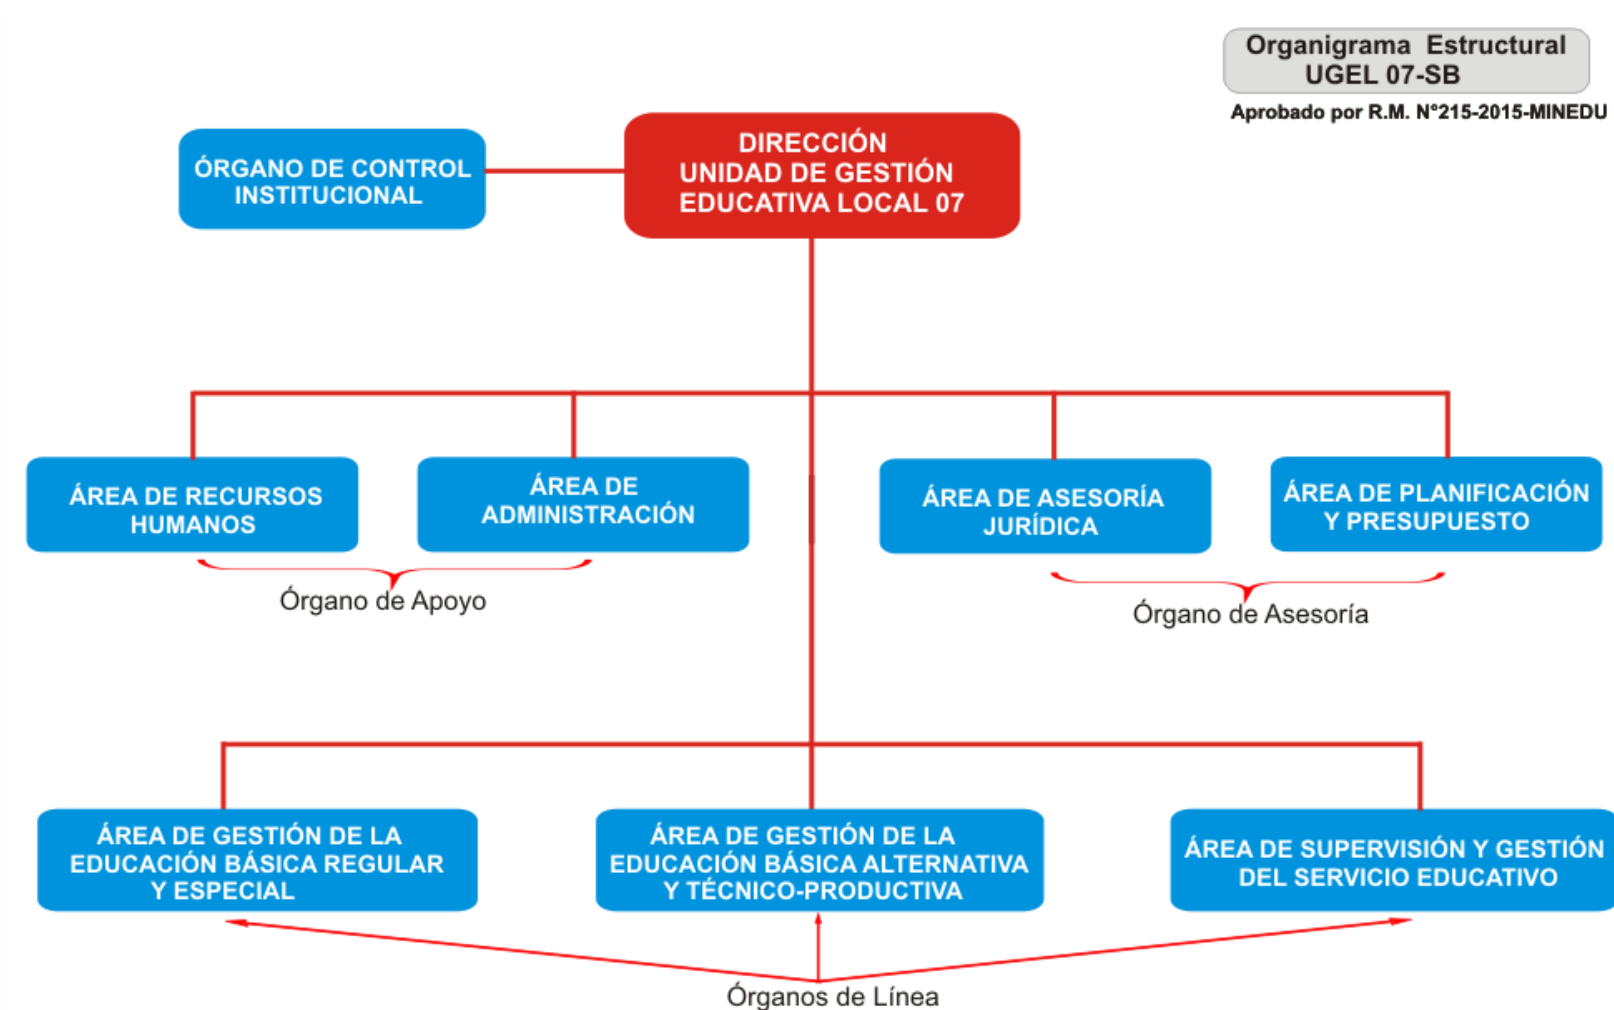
Organigrama Estructural
UGEL 07-SB

Aprobado por R.M. N°215-2015-MINEDU

ÓRGANO DE CONTROL INSTITUCIONAL

DIRECCIÓN
UNIDAD DE GESTIÓN EDUCATIVA LOCAL 07

ÁREA DE RECURSOS HUMANOS

ÁREA DE ADMINISTRACIÓN

Órgano de Apoyo

ÁREA DE ASESORÍA JURÍDICA

ÁREA DE PLANIFICACIÓN Y PRESUPUESTO

Órgano de Asesoría

ÁREA DE GESTIÓN DE LA EDUCACIÓN BÁSICA REGULAR Y ESPECIAL

ÁREA DE GESTIÓN DE LA EDUCACIÓN BÁSICA ALTERNATIVA Y TÉCNICO-PRODUCTIVA

ÁREA DE SUPERVISIÓN Y GESTIÓN DEL SERVICIO EDUCATIVO

Órganos de Línea